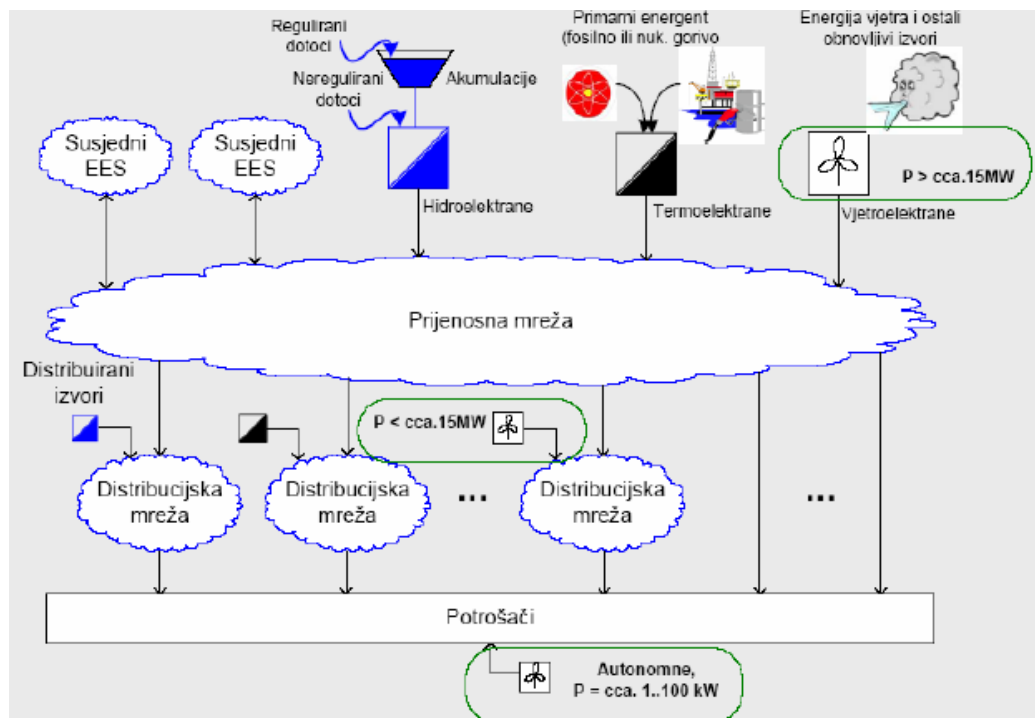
Regulirani dotoci

Neregulirani dotoci

Akumulacije

Hidroelektrane

Primarni energent (fosilno ili nuk. gorivo

Termoelektrane

Energija vjetra i ostali obnovljivi izvori

P > cca.15MW

Vjetroelektrane

Susjedni EES

Susjedni EES

Prijenosna mreža

Distribuirani izvori

P < cca.15MW

Distribucijska mreža

Distribucijska mreža

...

Distribucijska mreža

...

Potrošači

Autonomne, P = cca. 1..100 kW